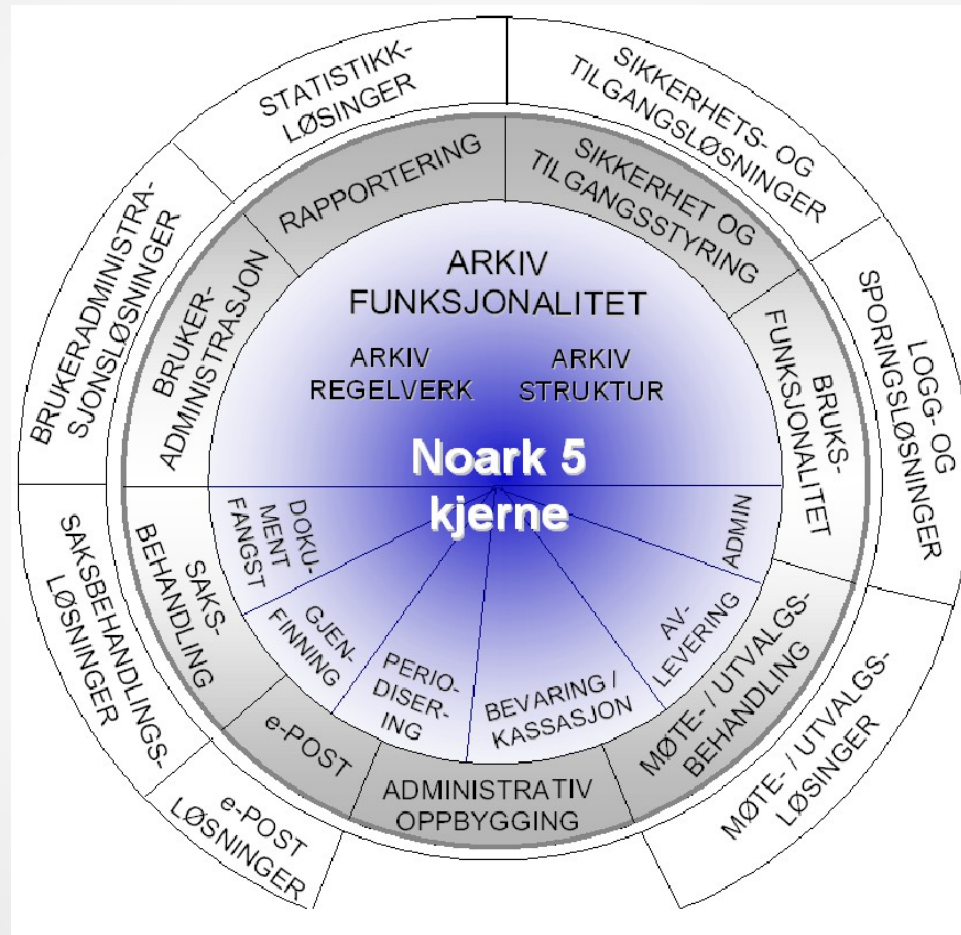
STATISTIKK-LØSINGER

SIKKERHETS- OG TILGANGSLØSNINGER

LOGG- OG SPORINGSLØSNINGER

MØTE- / UTVALGS-LØSINGER

e-POST LØSNINGER

SAKSBEHANDLINGS-LØSNINGER

BRUKERADMINISTRA-SJONSLØSNINGER

RAPPORTERING

SIKKERHET OG TILGANGSSTYRING

BRUKS-FUNKSJONALITET

MØTE- / UTVALGS-BEHANDLING

ADMINISTRATIV OPPBYGGING

e-POST

SAKS-BEHANDLING

BRUKER-ADMINISTRASJON

ARKIV FUNKSJONALITET

ARKIV REGELVERK

ARKIV STRUKTUR

Noark 5 kjerne

DOKU-MENT FANGST

GJEN-FINNING

PERIO-DISER-ING

BEVARING / KASSASJON

AV-LEVERING

ADMIN